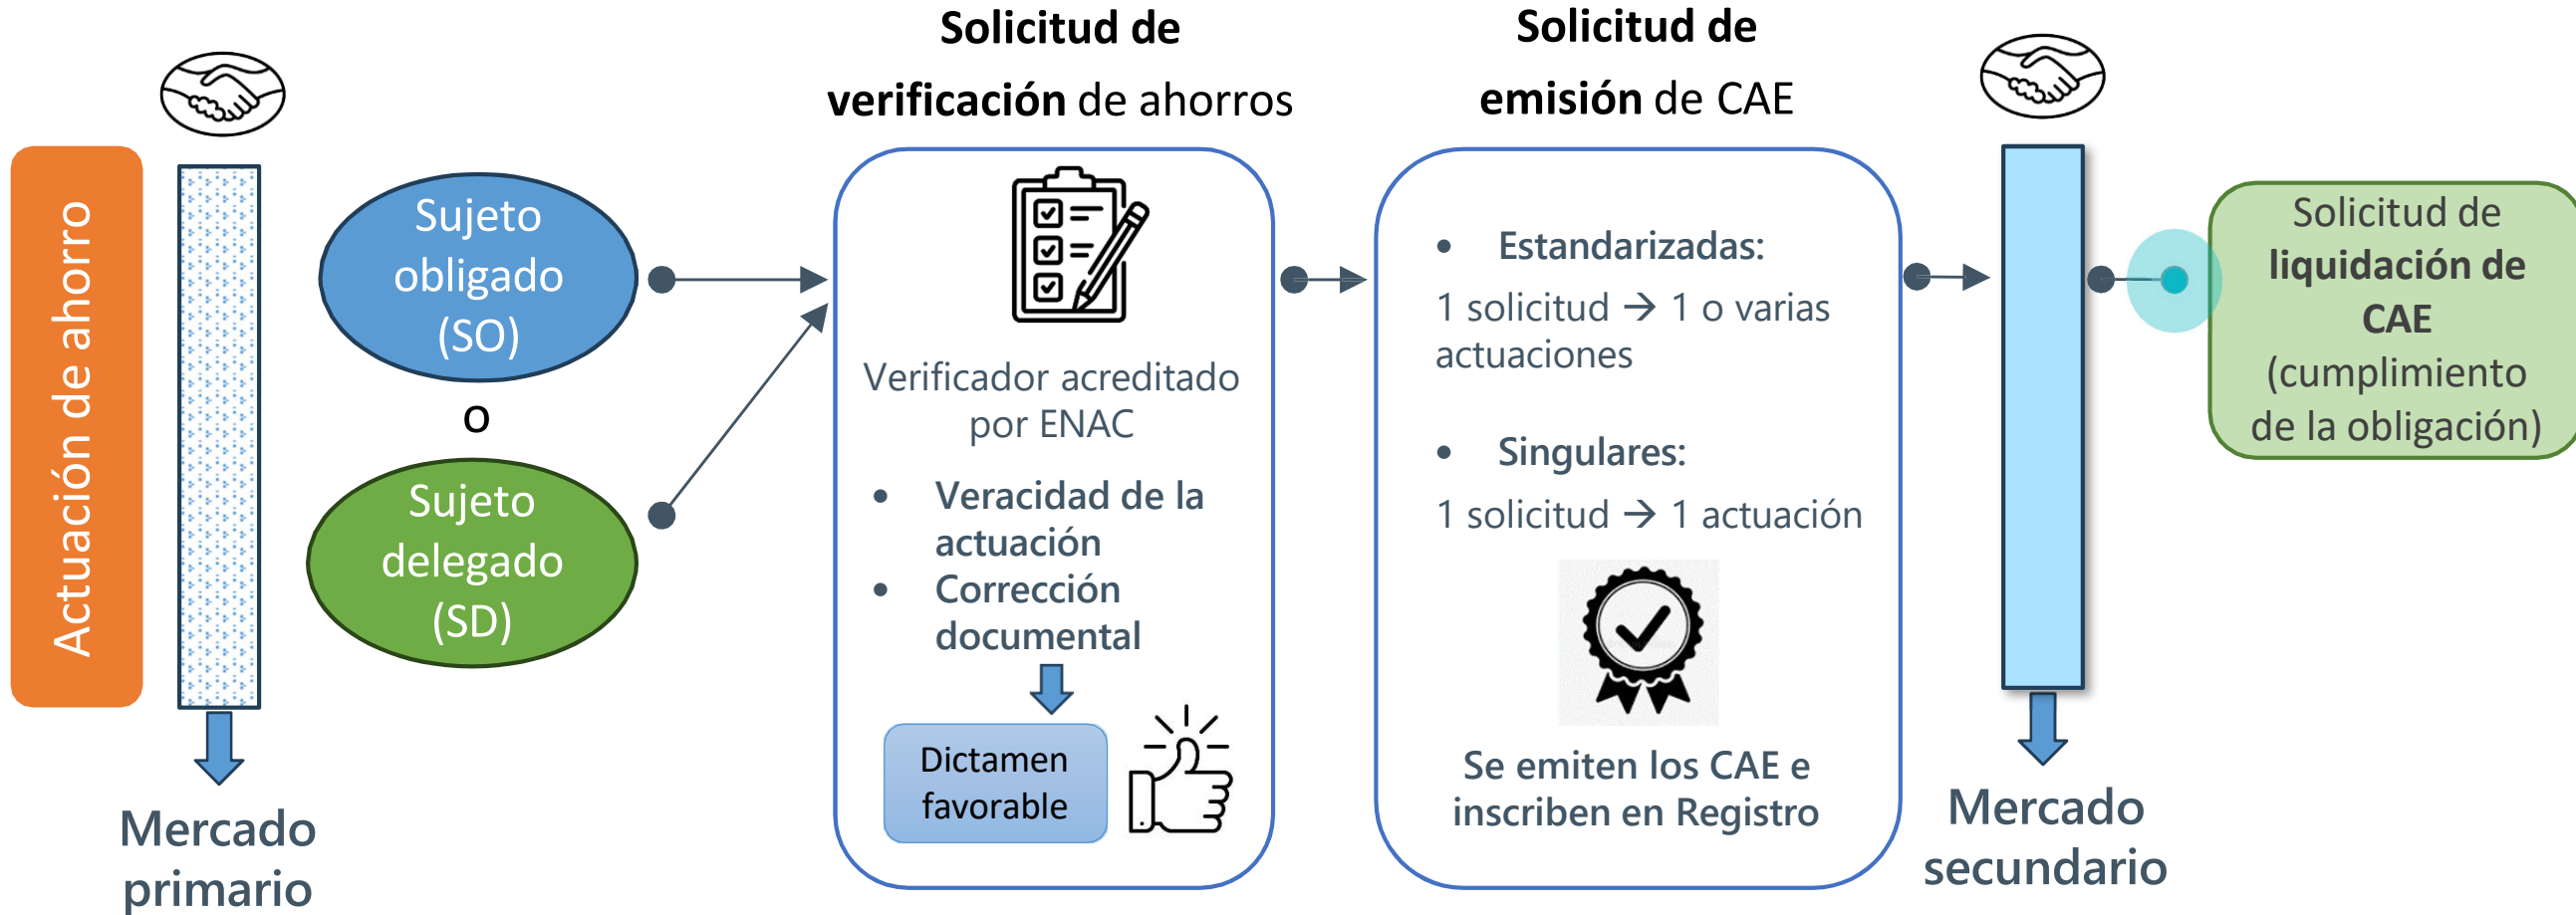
Actuación de ahorro

Mercado primario

Sujeto obligado (SO)

o

Sujeto delegado (SD)

**Solicitud de verificación** de ahorros

Verificador acreditado por ENAC

- **Veracidad de la actuación**
- **Corrección documental**

Dictamen favorable

**Solicitud de emisión** de CAE

- **Estandarizadas:**

1 solicitud → 1 o varias actuaciones

- **Singulares:**

1 solicitud → 1 actuación

**Se emiten los CAE e inscriben en Registro**

Mercado secundario

Solicitud de **liquidación de CAE** (cumplimiento de la obligación)